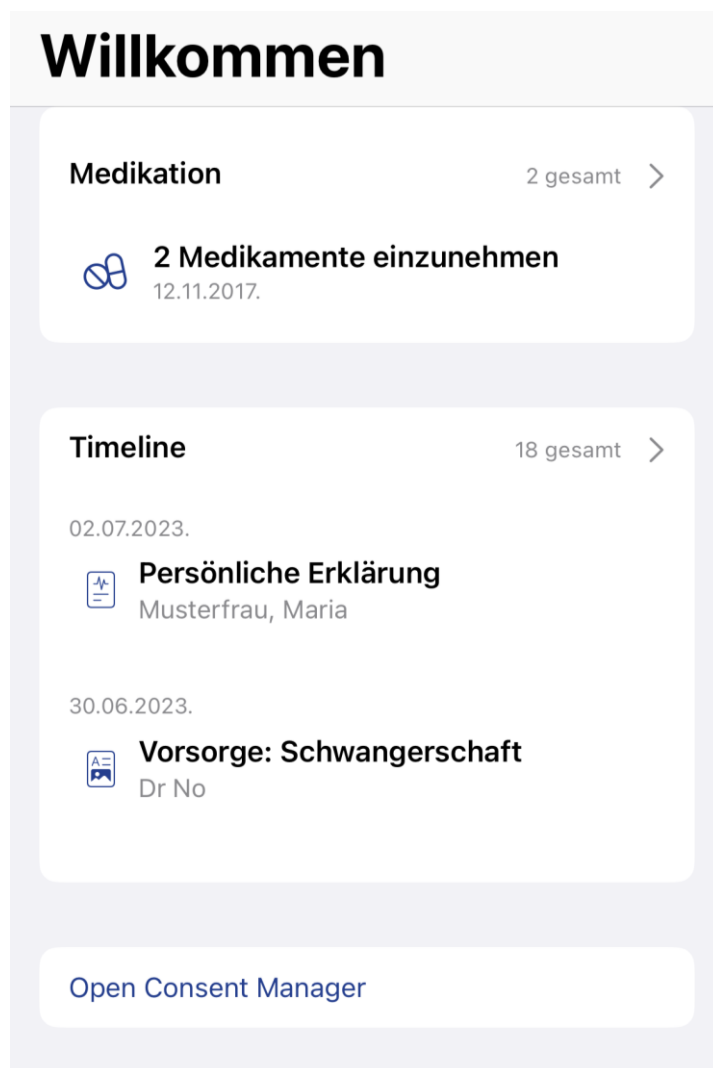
Willkommen

Medikation
2 gesamt

2 Medikamente einzunehmen
12.11.2017.

Timeline
18 gesamt

02.07.2023.

Persönliche Erklärung
Musterfrau, Maria

30.06.2023.

Vorsorge: Schwangerschaft
Dr No

Open Consent Manager